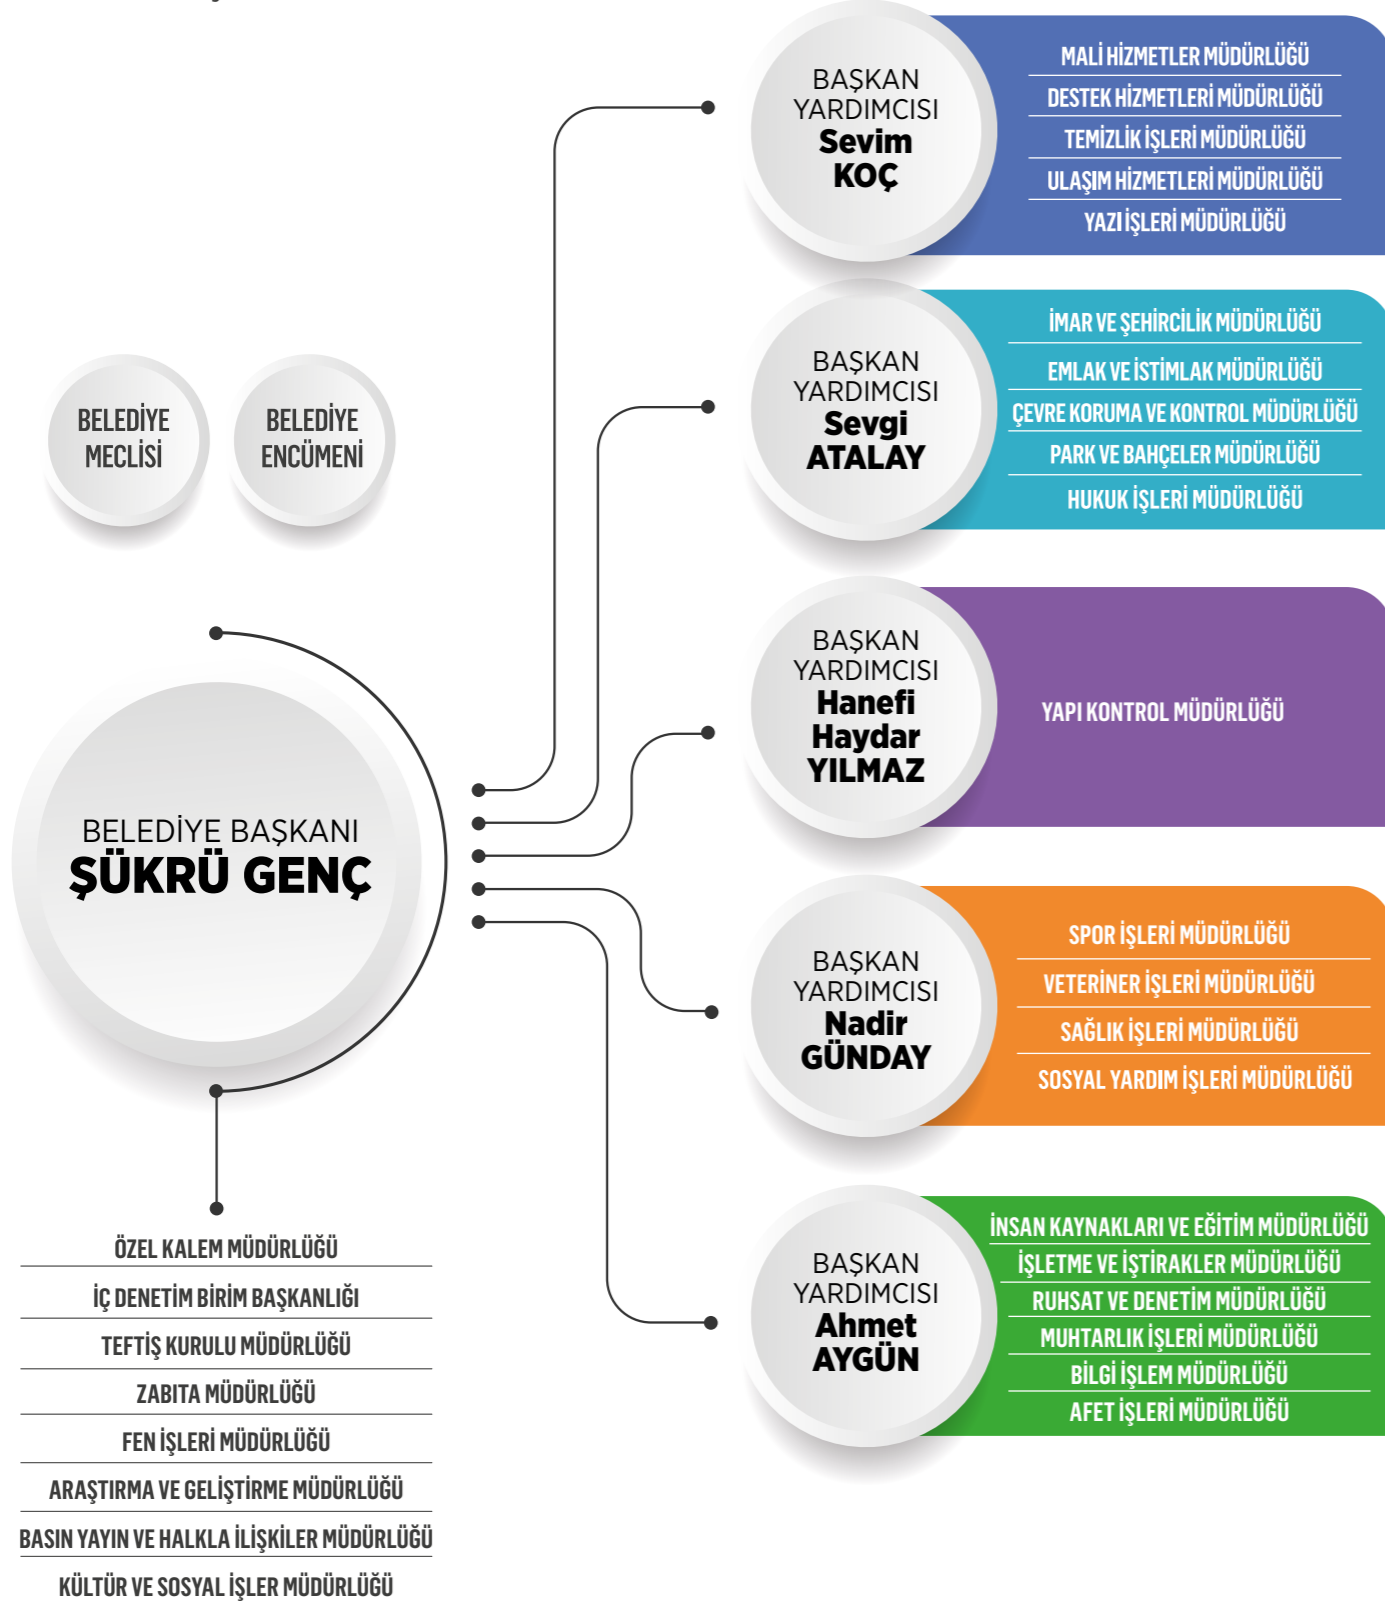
BAŞKAN YARDIMCISI
Sevim KOÇ

MALİ HİZMETLER MÜDÜRLÜĞÜ
DESTEK HİZMETLERİ MÜDÜRLÜĞÜ
TEMİZLİK İŞLERİ MÜDÜRLÜĞÜ
ULAŞIM HİZMETLERİ MÜDÜRLÜĞÜ
YAZI İŞLERİ MÜDÜRLÜĞÜ

BAŞKAN YARDIMCISI
Sevgi ATALAY

İMAR VE ŞEHİRCİLİK MÜDÜRLÜĞÜ
EMLAK VE İSTİMLAK MÜDÜRLÜĞÜ
ÇEVRE KORUMA VE KONTROL MÜDÜRLÜĞÜ
PARK VE BAHÇELER MÜDÜRLÜĞÜ
HUKUK İŞLERİ MÜDÜRLÜĞÜ

BELEDİYE MECLİSİ

BELEDİYE ENCÜMENİ

BAŞKAN YARDIMCISI
Hanefi Haydar YILMAZ

YAPI KONTROL MÜDÜRLÜĞÜ

BELEDİYE BAŞKANI
ŞÜKRÜ GENÇ

BAŞKAN YARDIMCISI
Nadir GÜNDAY

SPOR İŞLERİ MÜDÜRLÜĞÜ
VETERİNER İŞLERİ MÜDÜRLÜĞÜ
SAĞLIK İŞLERİ MÜDÜRLÜĞÜ
SOSYAL YARDIM İŞLERİ MÜDÜRLÜĞÜ

BAŞKAN YARDIMCISI
Ahmet AYGÜN

İNSAN KAYNAKLARI VE EĞİTİM MÜDÜRLÜĞÜ
İŞLETME VE İŞTİRAKLER MÜDÜRLÜĞÜ
RUHSAT VE DENETİM MÜDÜRLÜĞÜ
MUHTARLIK İŞLERİ MÜDÜRLÜĞÜ
BİLGİ İŞLEM MÜDÜRLÜĞÜ
AFET İŞLERİ MÜDÜRLÜĞÜ

ÖZEL KALEM MÜDÜRLÜĞÜ
İÇ DENETİM BİRİM BAŞKANLIĞI
TEFTİŞ KURULU MÜDÜRLÜĞÜ
ZABITA MÜDÜRLÜĞÜ
FEN İŞLERİ MÜDÜRLÜĞÜ
ARAŞTIRMA VE GELİŞTİRME MÜDÜRLÜĞÜ
BASIN YAYIN VE HALKLA İLİŞKİLER MÜDÜRLÜĞÜ
KÜLTÜR VE SOSYAL İŞLER MÜDÜRLÜĞÜ